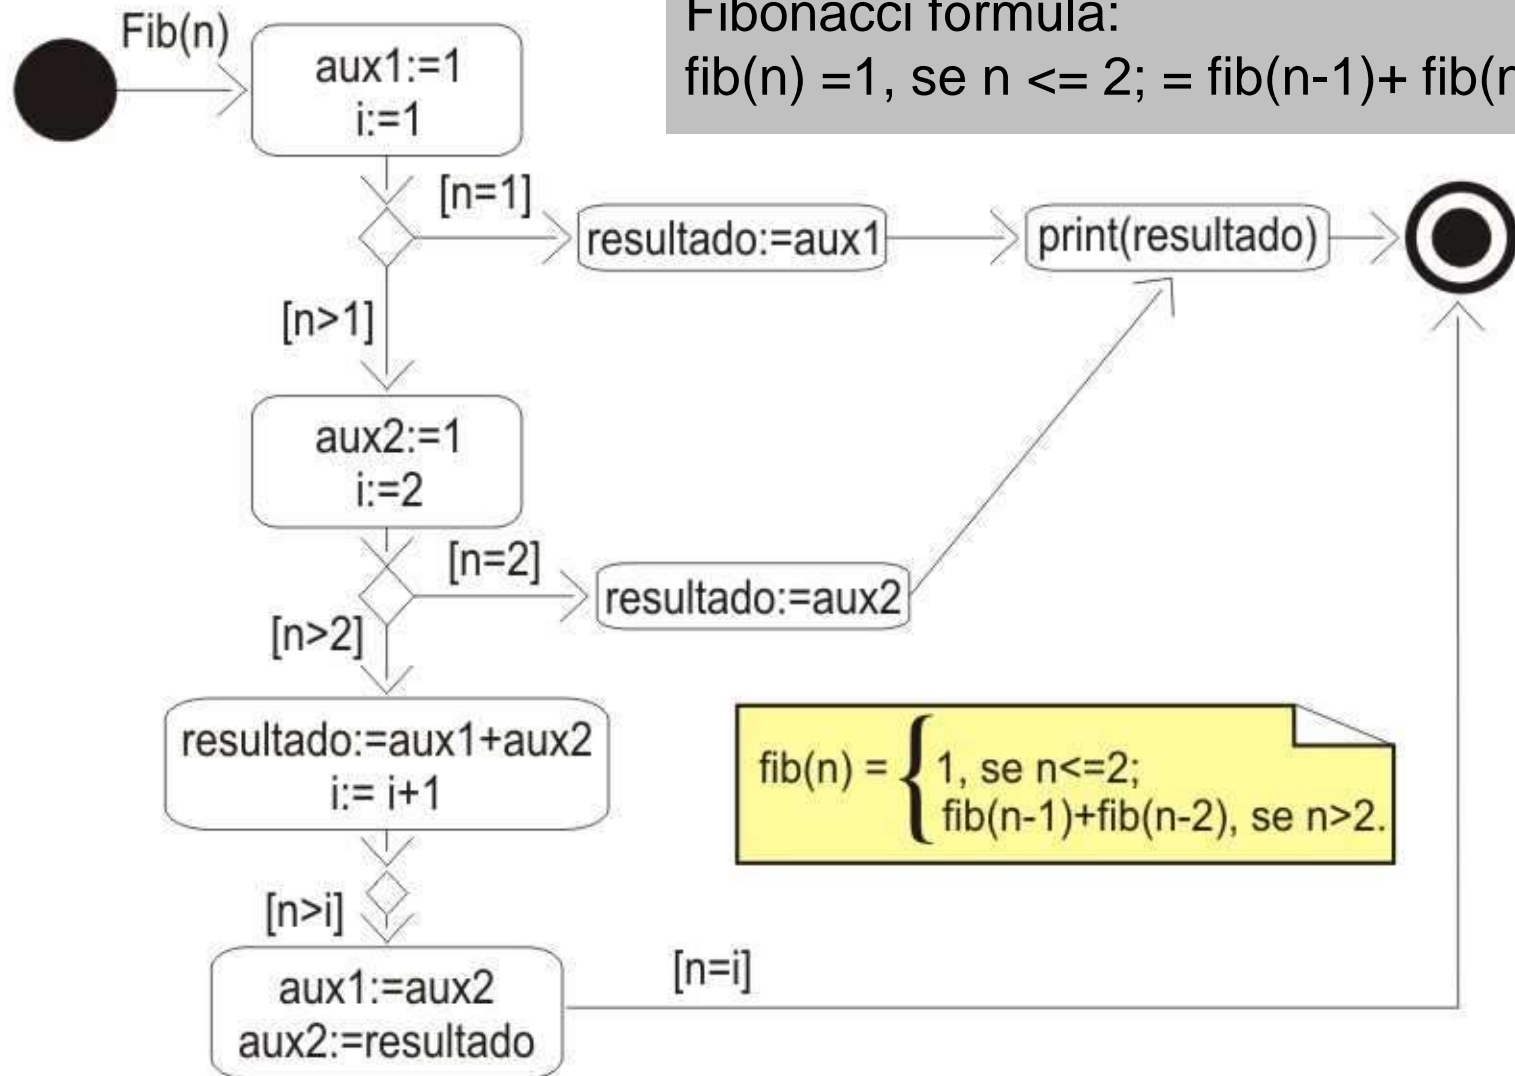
Fibonacci formula:
fib(n) =1, se n <= 2; = fib(n-1)+ fib([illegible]

Fib(n)

aux1:=1
i:=1

[n=1]

resultado:=aux1

print(resultado)

[n>1]

aux2:=1
i:=2

[n=2]

resultado:=aux2

[n>2]

resultado:=aux1+aux2
i:= i+1

fib(n) = $\begin{cases} 1, \text{ se } n<=2; \\ fib(n-1)+fib(n-2), \text{ se } n>2. \end{cases}$

[n>i]

[n=i]

aux1:=aux2
aux2:=resultado